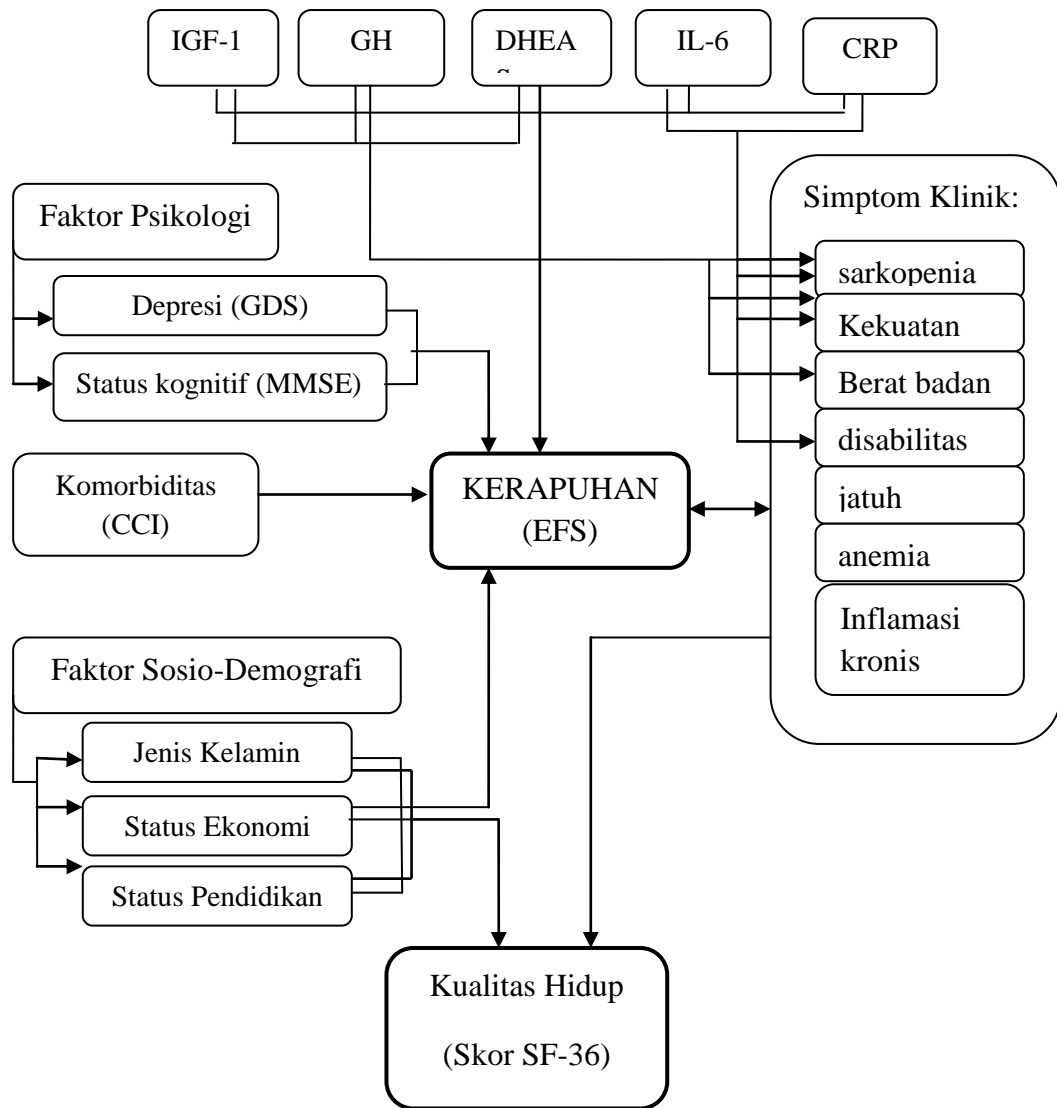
IGF-1

GH

DHEA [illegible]

IL-6

CRP

Faktor Psikologi

Depresi (GDS)

Status kognitif (MMSE)

Simptom Klinik:

sarkopenia

Kekuatan

Berat badan

disabilitas

jatuh

anemia

Inflamasi kronis

Komorbiditas (CCI)

KERAPUHAN (EFS)

Faktor Sosio-Demografi

Jenis Kelamin

Status Ekonomi

Status Pendidikan

Kualitas Hidup

(Skor SF-36)